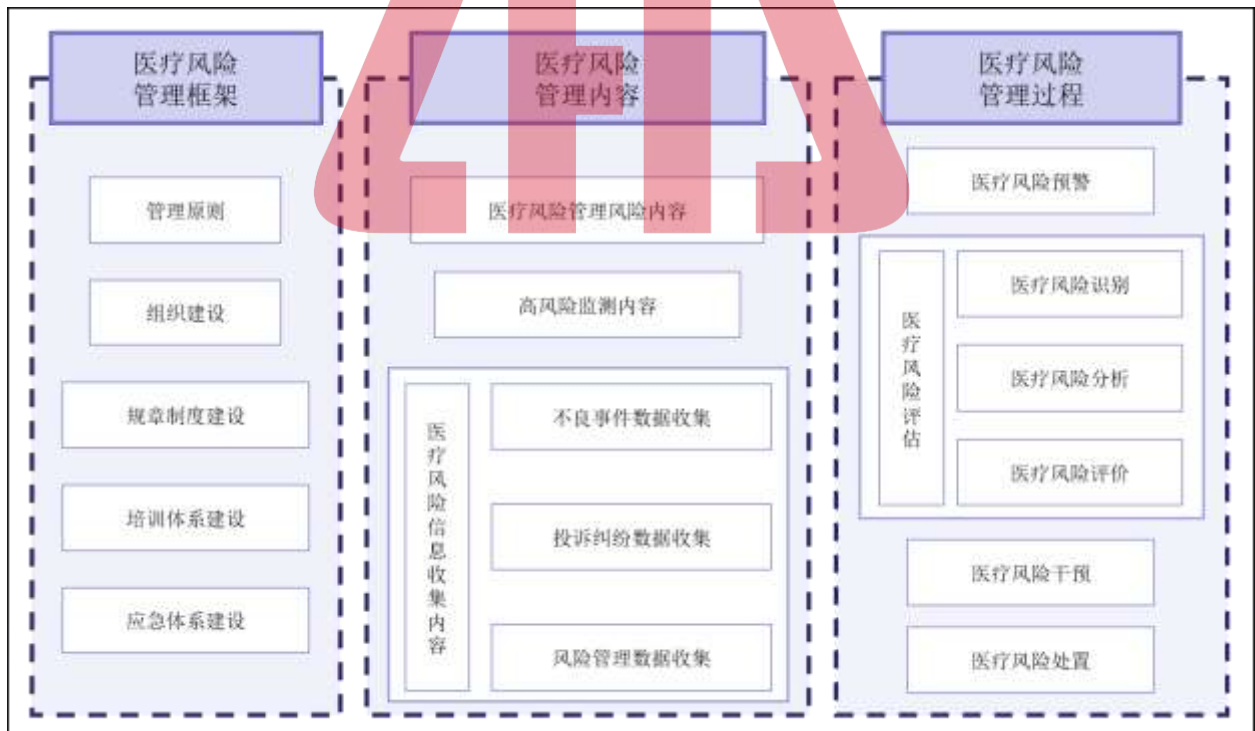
医疗风险管理框架

管理原则

组织建设

规章制度建设

培训体系建设

应急体系建设

医疗风险管理内容

医疗风险管理风险内容

高风险监测内容

医疗风险信息收集内容

不良事件数据收集

投诉纠纷数据收集

风险管理数据收集

医疗风险管理过程

医疗风险预警

医疗风险评估

医疗风险识别

医疗风险分析

医疗风险评价

医疗风险干预

医疗风险处置